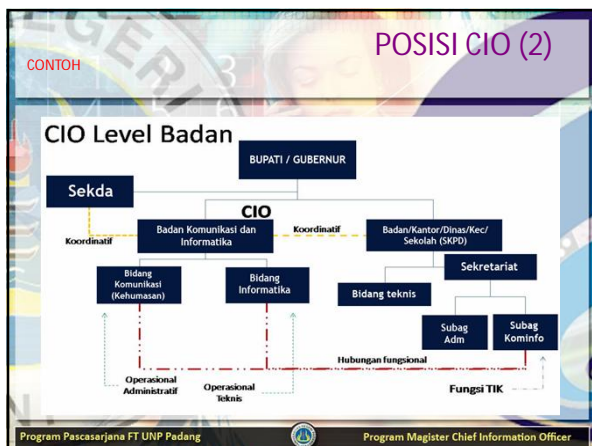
CONTOH

POSISI CIO (2)

CIO Level Badan

BUPATI / GUBERNUR

Sekda

CIO

Koordinatif

Badan Komunikasi dan Informatika

Koordinatif

Badan/Kantor/Dinas/Kec/ Sekolah (SKPD)

Bidang Komunikasi (Kehumasan)

Bidang Informatika

Sekretariat

Bidang teknis

Subag Adm

Subag Kominfo

Hubungan fungsional

Operasional Administratif

Operasional Teknis

Fungsi TIK

Program Pascasarjana FT UNP Padang

Program Magister Chief Information Officer